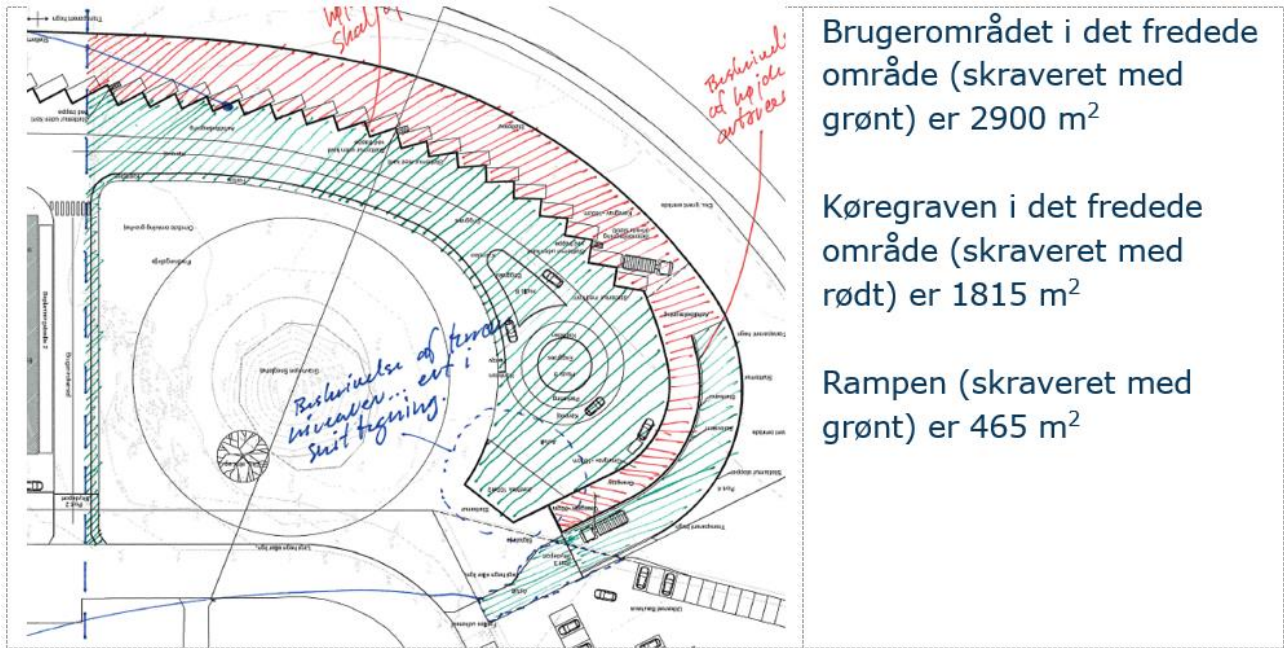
Beskrivelse af terræn niveauer... evt i snit tegning.

Beskrivelse af hojde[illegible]

Brugerområdet i det fredede område (skraveret med grønt) er 2900 m$^2$

Køregraven i det fredede område (skraveret med rødt) er 1815 m$^2$

Rampen (skraveret med grønt) er 465 m$^2$